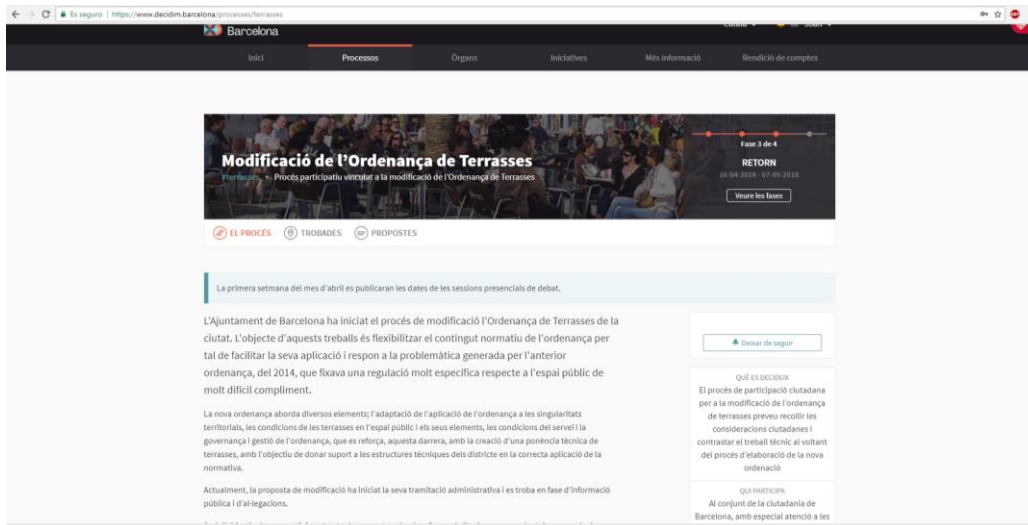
Es seguro | https://www.decidim.barcelona/processes/terrasses

Barcelona

Inici Processos Òrgans Iniciatives Més informació Rendició de comptes

Modificació de l'Ordenança de Terrasses
#terrasses Procés participatiu vinculat a la modificació de l'Ordenança de Terrasses

Fase 3 de 4
RETORN
26-04-2018 - 07-05-2018
Veure les fases

EL PROCÉS TROBADES PROPOSTES

La primera setmana del mes d'abril es publicaran les dates de les sessions presencials de debat.

L'Ajuntament de Barcelona ha iniciat el procés de modificació l'Ordenança de Terrasses de la ciutat. L'objecte d'aquests treballs és flexibilitzar el contingut normatiu de l'ordenança per tal de facilitar la seva aplicació i respon a la problemàtica generada per l'anterior ordenança, del 2014, que fixava una regulació molt específica respecte a l'espai públic de molt difícil compliment.

La nova ordenança aborda diversos elements; l'adaptació de l'aplicació de l'ordenança a les singularitats territorials, les condicions de les terrasses en l'espai públic i els seus elements, les condicions del servei i la governança i gestió de l'ordenança, que es reforça, aquesta darrera, amb la creació d'una ponència tècnica de terrasses, amb l'objectiu de donar suport a les estructures tècniques dels districte en la correcta aplicació de la normativa.

Actualment, la proposta de modificació ha iniciat la seva tramitació administrativa i es troba en fase d'informació pública i d'al·legacions.

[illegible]

Deixar de seguir

QUÈ ES DECIDEIX
El procés de participació ciutadana per a la modificació de l'ordenança de terrasses preveu recollir les consideracions ciutadanes i contrastar el treball tècnic al voltant del procés d'elaboració de la nova ordenació

QUI PARTICIPA
Al conjunt de la ciutadania de Barcelona, amb especial atenció a les